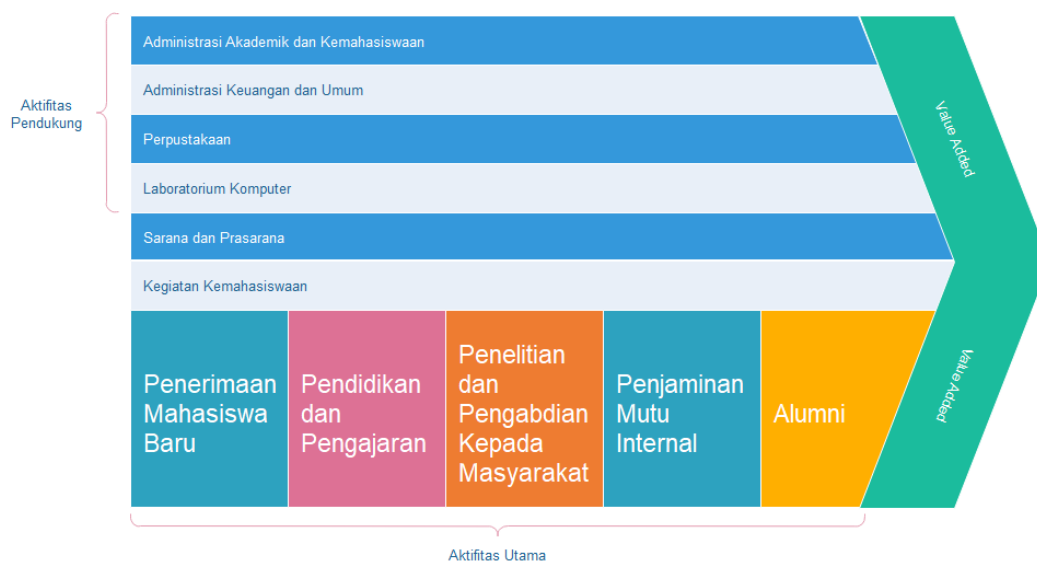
Aktifitas Pendukung

Administrasi Akademik dan Kemahasiswaan

Administrasi Keuangan dan Umum

Perpustakaan

Laboratorium Komputer

Sarana dan Prasarana

Kegiatan Kemahasiswaan

Value Added

Value Added

Penerimaan Mahasiswa Baru

Pendidikan dan Pengajaran

Penelitian dan Pengabdian Kepada Masyarakat

Penjaminan Mutu Internal

Alumni

Aktifitas Utama